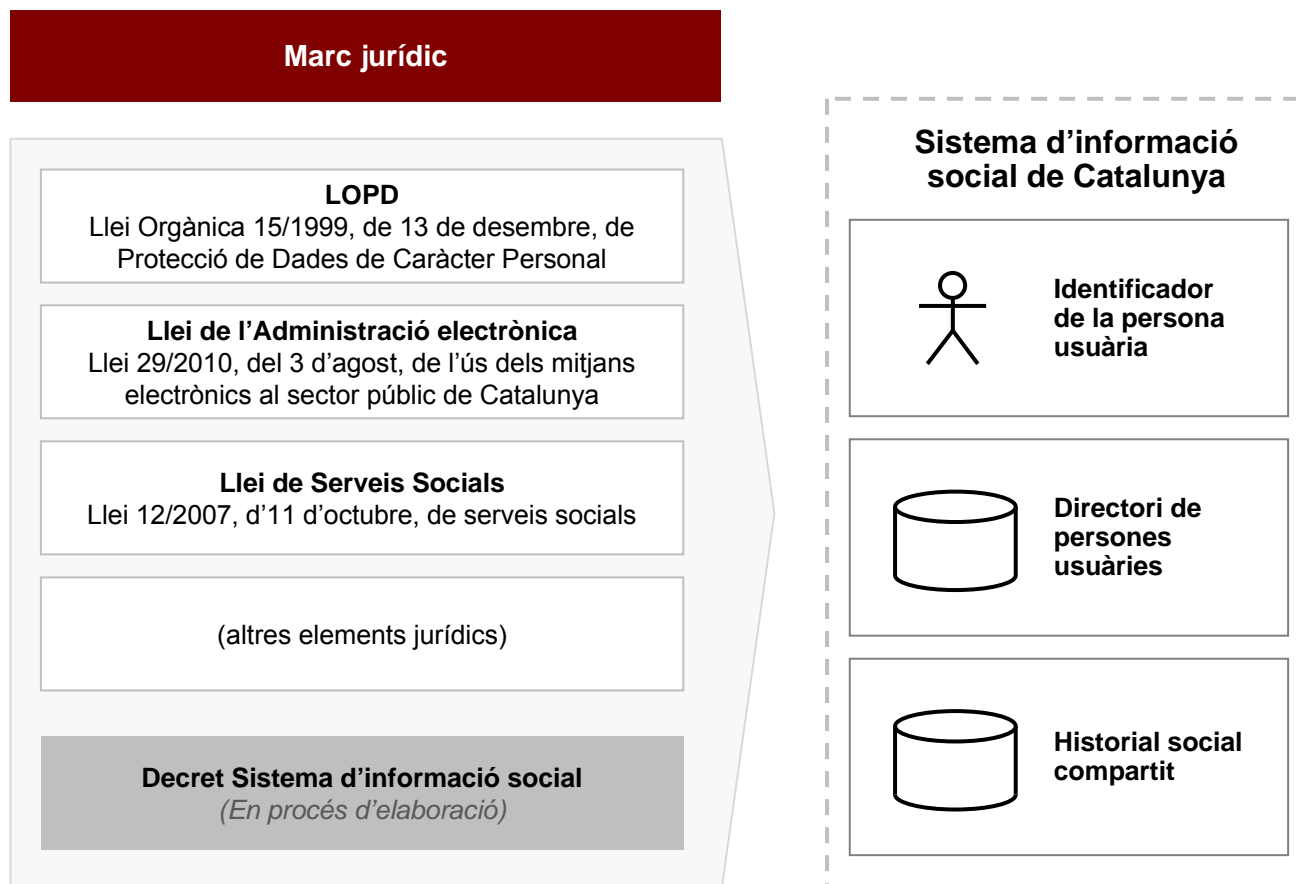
Marc jurídic

LOPD
Llei Orgànica 15/1999, de 13 de desembre, de Protecció de Dades de Caràcter Personal

Llei de l'Administració electrònica
Llei 29/2010, del 3 d'agost, de l'ús dels mitjans electrònics al sector públic de Catalunya

Llei de Serveis Socials
Llei 12/2007, d'11 d'octubre, de serveis socials

(altres elements jurídics)

Decret Sistema d'informació social
(En procés d'elaboració)

Sistema d'informació social de Catalunya

Identificador de la persona usuària

Directori de persones usuàries

Historial social compartit